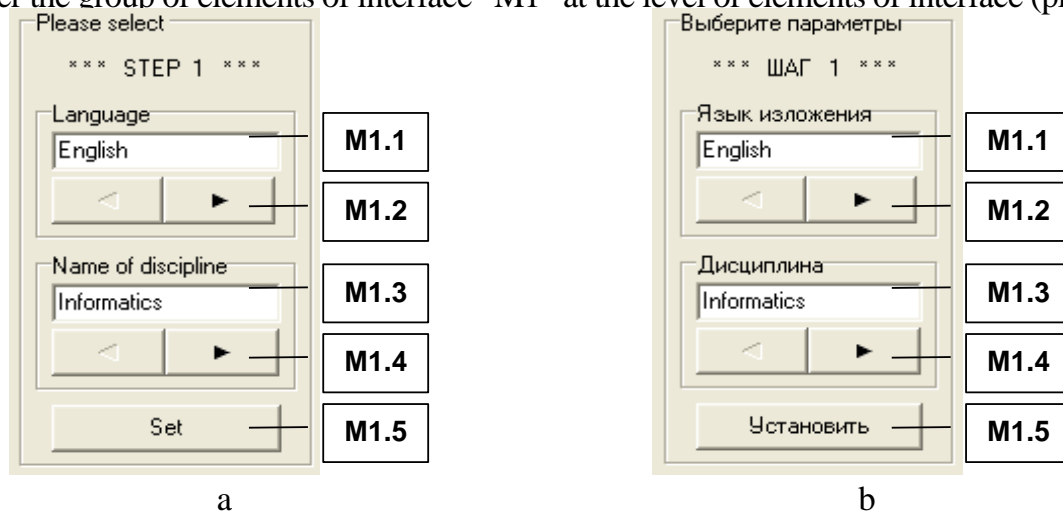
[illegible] the group of elements of interface "M1" at the level of elements of interface (p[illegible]

Please select

\*\*\* STEP 1 \*\*\*

Language

English

M1.1

M1.2

Name of discipline

Informatics

M1.3

M1.4

Set

M1.5

a

Выберите параметры

\*\*\* ШАГ 1 \*\*\*

Язык изложения

English

M1.1

M1.2

Дисциплина

Informatics

M1.3

M1.4

Установить

M1.5

b